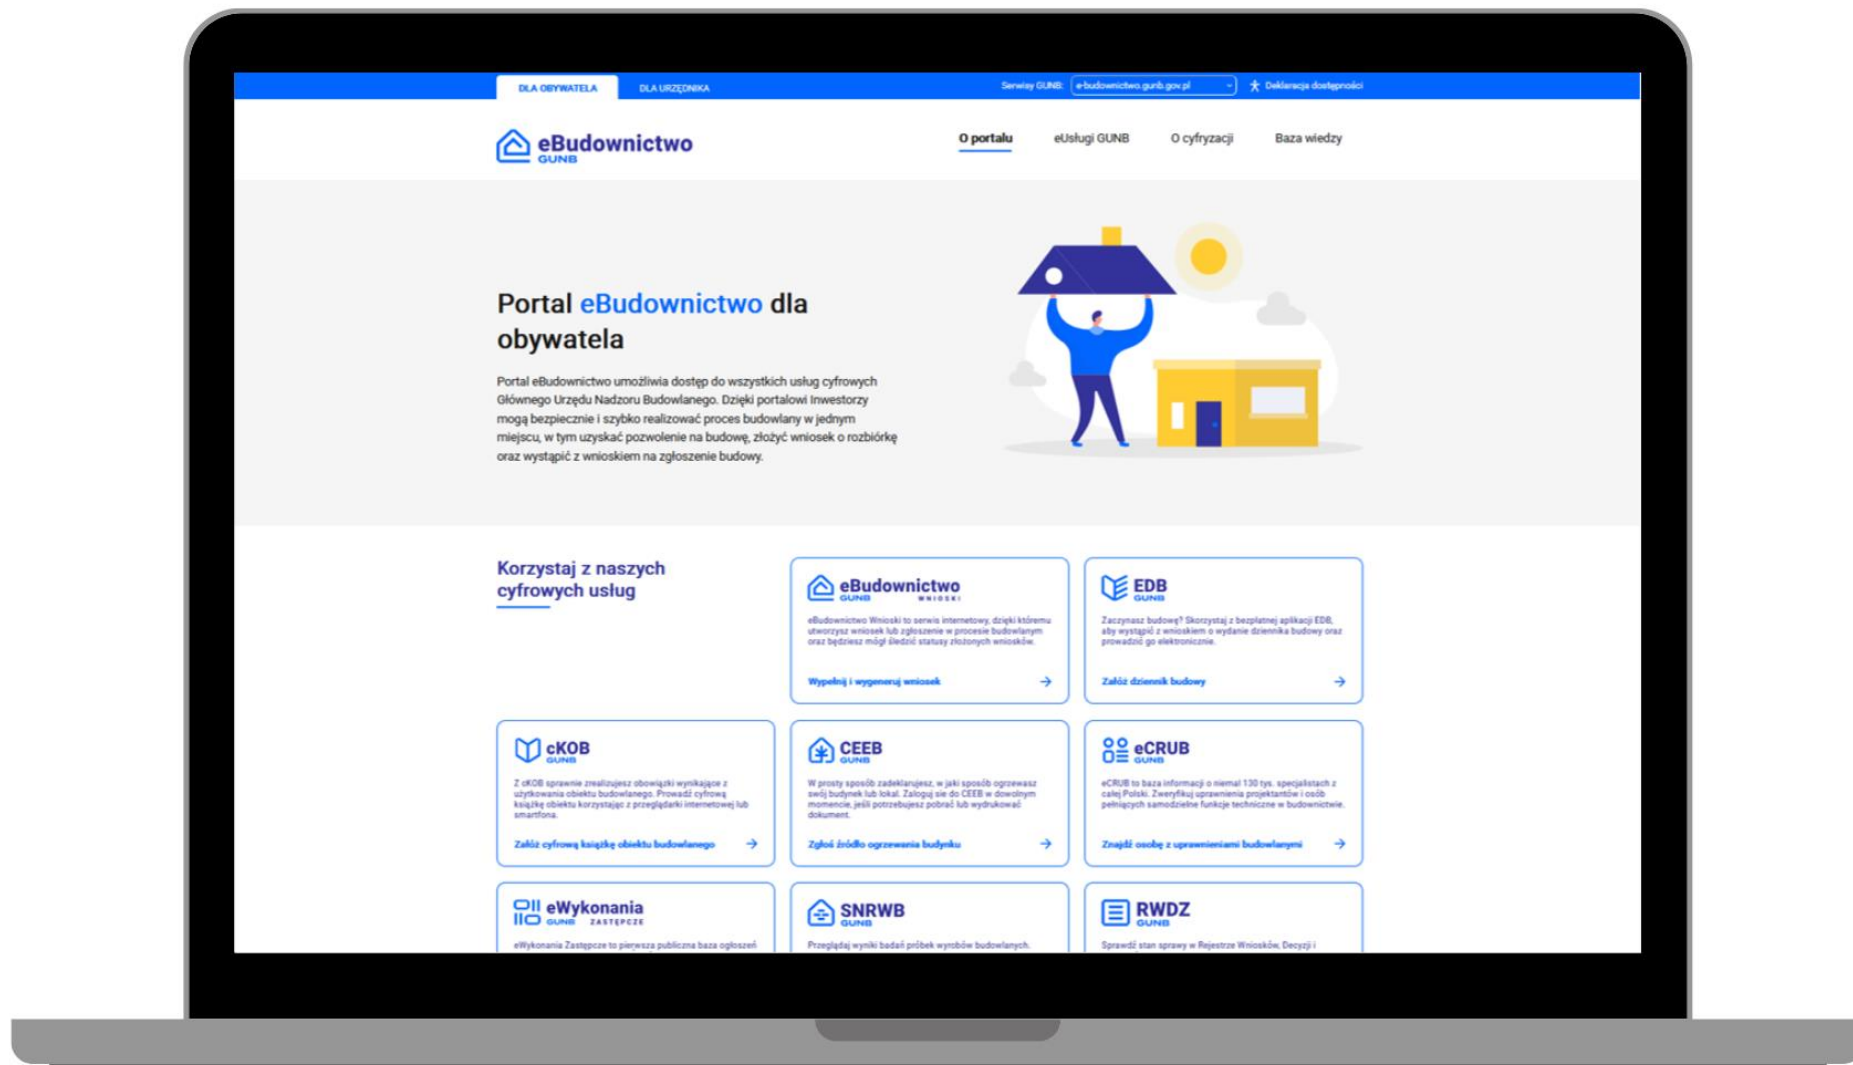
DLA OBYWATELA DLA URZĘDNIKA Serwisy GUNB: e-budownictwo.gunb.gov.pl Deklaracja dostępności

eBudownictwo GUNB

O portalu eUsługi GUNB O cyfryzacji Baza wiedzy

Portal eBudownictwo dla obywatela

Portal eBudownictwo umożliwia dostęp do wszystkich usług cyfrowych Głównego Urzędu Nadzoru Budowlanego. Dzięki portalowi Inwestorzy mogą bezpiecznie i szybko realizować proces budowlany w jednym miejscu, w tym uzyskać pozwolenie na budowę, złożyć wniosek o rozbiórkę oraz wystąpić z wnioskiem na zgłoszenie budowy.

Korzystaj z naszych cyfrowych usług

eBudownictwo GUNB WNIOSKI
eBudownictwo Wnioski to serwis internetowy, dzięki któremu utworzysz wniosek lub zgłoszenie w procesie budowlanym oraz będziesz mógł śledzić statusy złożonych wniosków.
Wypełnij i wygeneruj wniosek

EDB GUNB
Zaczynasz budowę? Skorzystaj z bezpłatnej aplikacji EDB, aby wystąpić z wnioskiem o wydanie dziennika budowy oraz prowadzić go elektronicznie.
Załóż dziennik budowy

cKOB GUNB
Z cKOB sprawnie zrealizujesz obowiązki wynikające z użytkowania obiektu budowlanego. Prowadź cyfrową książkę obiektu korzystając z przeglądarki internetowej lub smartfona.
Załóż cyfrową książkę obiektu budowlanego

CEEB GUNB
W prosty sposób zadeklarujesz, w jaki sposób ogrzewasz swój budynek lub lokal. Zaloguj się do CEEB w dowolnym momencie, jeśli potrzebujesz pobrać lub wydrukować dokument.
Zgłoś źródło ogrzewania budynku

eCRUB GUNB
eCRUB to baza informacji o niemal 130 tys. specjalistach z całej Polski. Zweryfikuj uprawnienia projektantów i osób pełniących samodzielne funkcje techniczne w budownictwie.
Znajdź osobę z uprawnieniami budowlanymi

eWykonania GUNB ZASTĘPCZE
eWykonania Zastępcze to pierwsza publiczna baza ogłoszeń

SNRWB GUNB
Przeglądaj wyniki badań próbek wyrobów budowlanych.

RWDZ GUNB
Sprawdź stan sprawy w Rejestrze Wniosków, Decyzji i